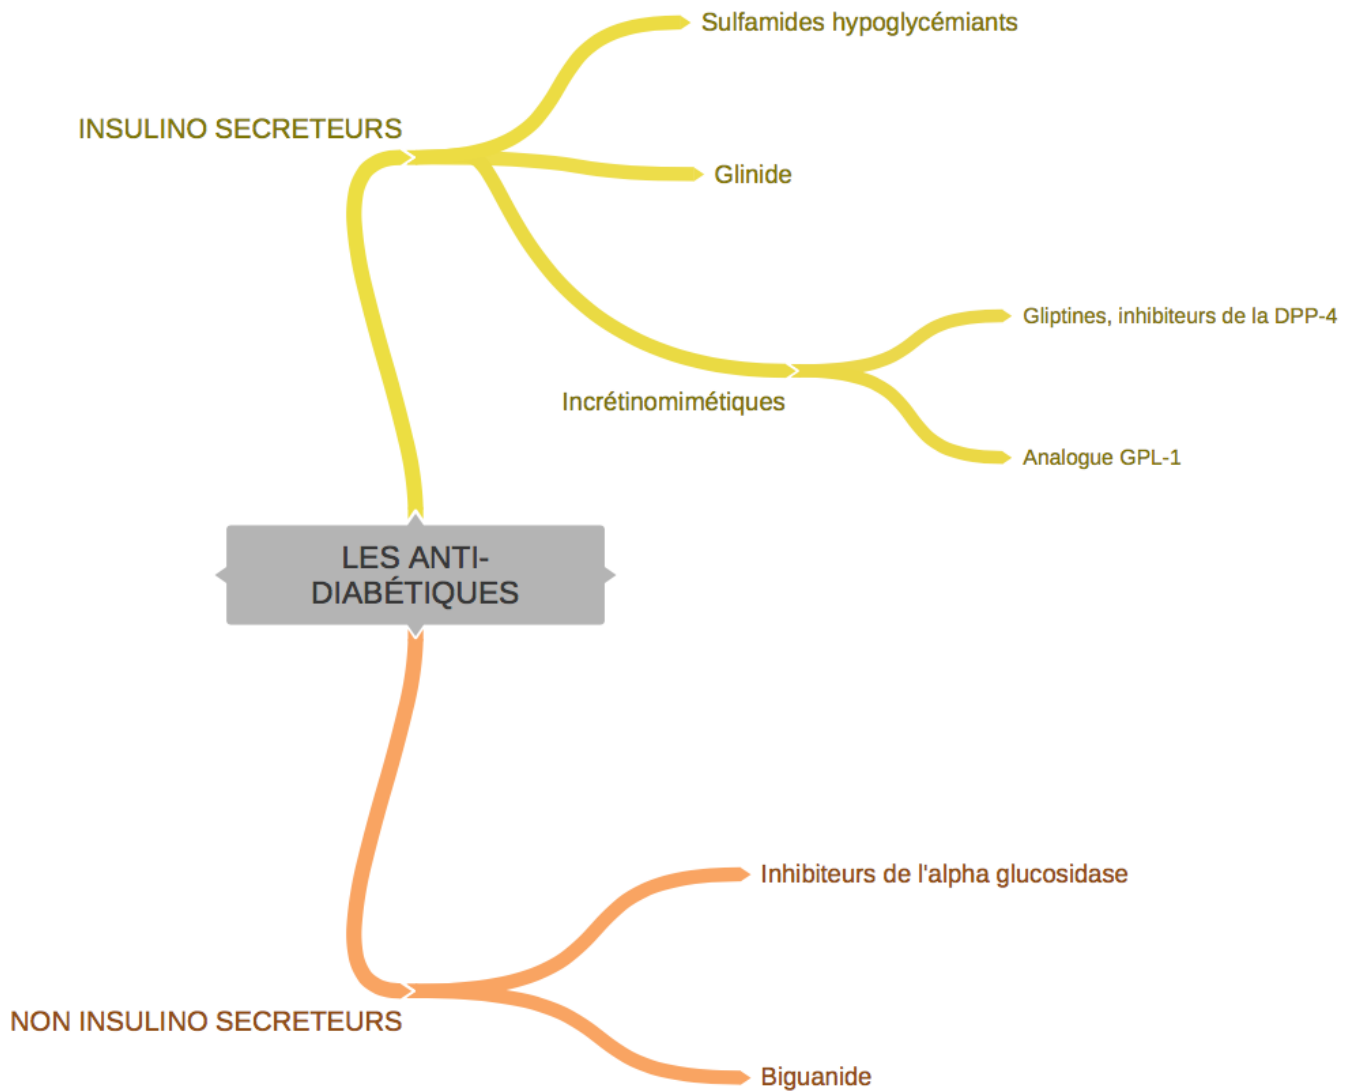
Sulfamides hypoglycémiants

INSULINO SECRETEURS

Glinide

Gliptines, inhibiteurs de la DPP-4

Incrétinomimétiques

Analogue GPL-1

LES ANTI-DIABÉTIQUES

Inhibiteurs de l'alpha glucosidase

NON INSULINO SECRETEURS

Biguanide